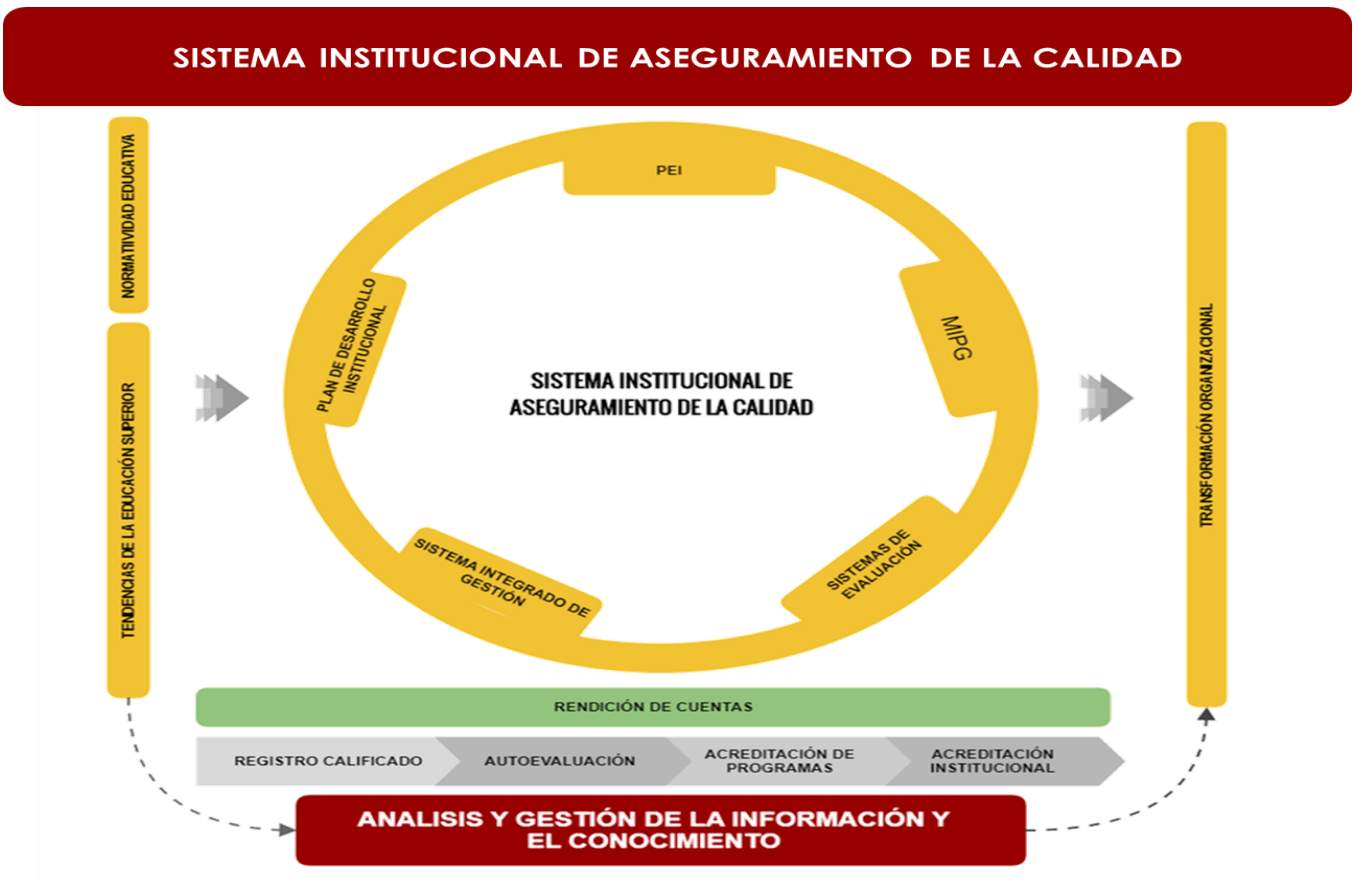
SISTEMA INSTITUCIONAL DE ASEGURAMIENTO DE LA CALIDAD

NORMATIIVIDAD EDUCATIVA

TENDENCIAS DE LA EDUCACIÓN SUPERIOR

PEI

PLAN DE DESARROLLO INSTITUCIONAL

MIPG

SISTEMA INSTITUCIONAL DE ASEGURAMIENTO DE LA CALIDAD

SISTEMA INTEGRADO DE GESTIÓN

SISTEMAS DE EVALUACIÓN

TRANSFORMACIÓN ORGANIZACIONAL

RENDICIÓN DE CUENTAS

REGISTRO CALIFICADO

AUTOEVALUACIÓN

ACREDITACIÓN DE PROGRAMAS

ACREDITACIÓN INSTITUCIONAL

ANALISIS Y GESTIÓN DE LA INFORMACIÓN Y EL CONOCIMIENTO